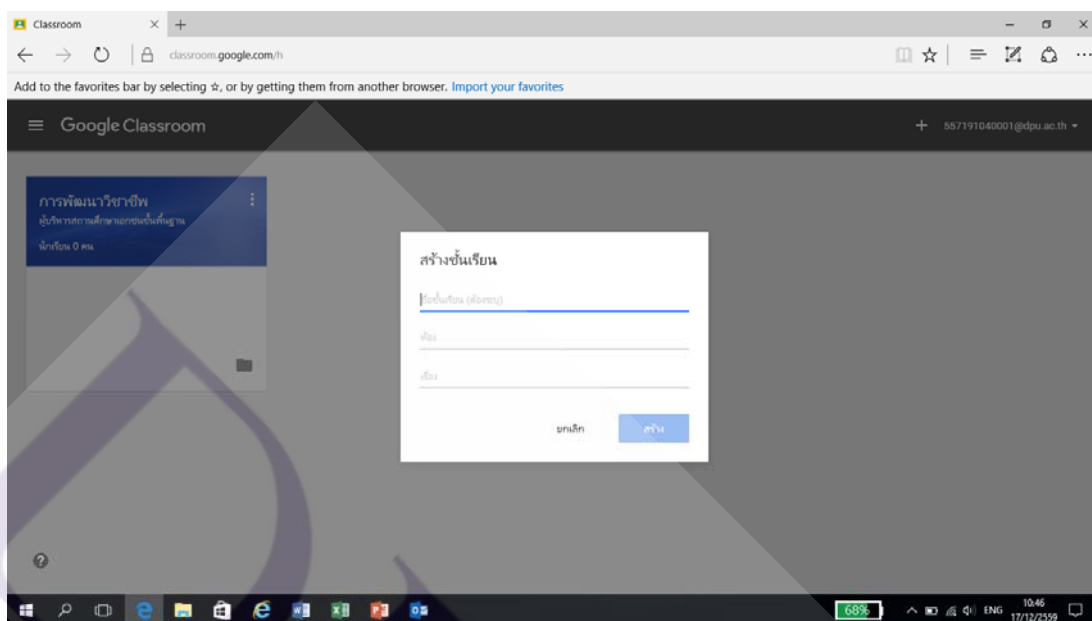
Classroom

classroom.google.com/h

Add to the favorites bar by selecting ☆, or by getting them from another browser. Import your favorites

Google Classroom

557191040001@dpu.ac.th

การพัฒนาวิชาชีพ
ผู้บริหารสถานศึกษาเอกชนขั้นพื้นฐาน
นักเรียน 0 คน

สร้างชั้นเรียน

ชื่อชั้นเรียน (ต้องระบุ)

ห้อง

เรื่อง

ยกเลิก

สร้าง

68%

ENG

10:46
17/12/2559